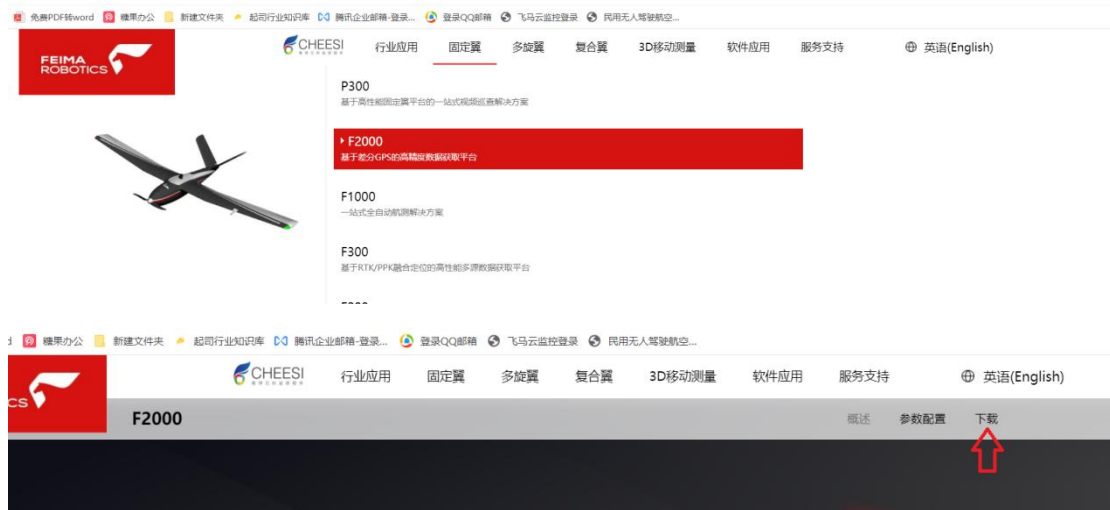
免费PDF转word 糖果办公 新建文件夹 起司行业知识库 腾讯企业邮箱-登录... 登录QQ邮箱 飞马云监控登录 民用无人驾驶航空...

FEIMA ROBOTICS

CHEESI 行业应用 固定翼 多旋翼 复合翼 3D移动测量 软件应用 服务支持 英语(English)

P300
基于高性能固定翼平台的一站式视频巡查解决方案

F2000
基于差分GPS的高精度数据获取平台

F1000
一站式全自动航测解决方案

F300
基于RTK/PPK融合定位的高性能多源数据获取平台

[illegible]

糖果办公 新建文件夹 起司行业知识库 腾讯企业邮箱-登录... 登录QQ邮箱 飞马云监控登录 民用无人驾驶航空...

CHEESI 行业应用 固定翼 多旋翼 复合翼 3D移动测量 软件应用 服务支持 英语(English)

CS

F2000 概述 参数配置 下载